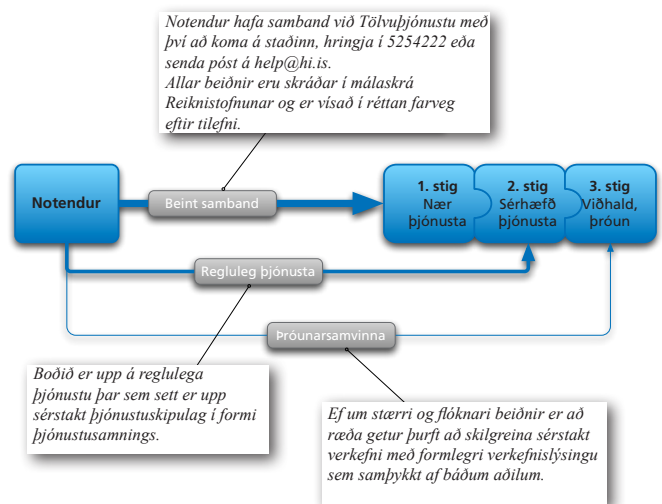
Notendur hafa samband við Tölvuþjónustu með því að koma á staðinn, hringja í 5254222 eða senda póst á help@hi.is.
Allar beiðnir eru skráðar í málaskrá Reiknistofnunar og er vísað í réttan farveg eftir tilefni.

Notendur

Beint samband

1. stig
Nær þjónusta

2. stig
Sérhæfð þjónusta

3. stig
Viðhald, þróun

Regluleg þjónusta

Þróunarsamvinna

Boðið er upp á reglulega þjónustu þar sem sett er upp sérstakt þjónustuskipulag í formi þjónustusamnings.

Ef um stærri og flóknari beiðnir er að ræða getur þurft að skilgreina sérstakt verkefni með formlegri verkefnislýsingu sem samþykkt af báðum aðilum.